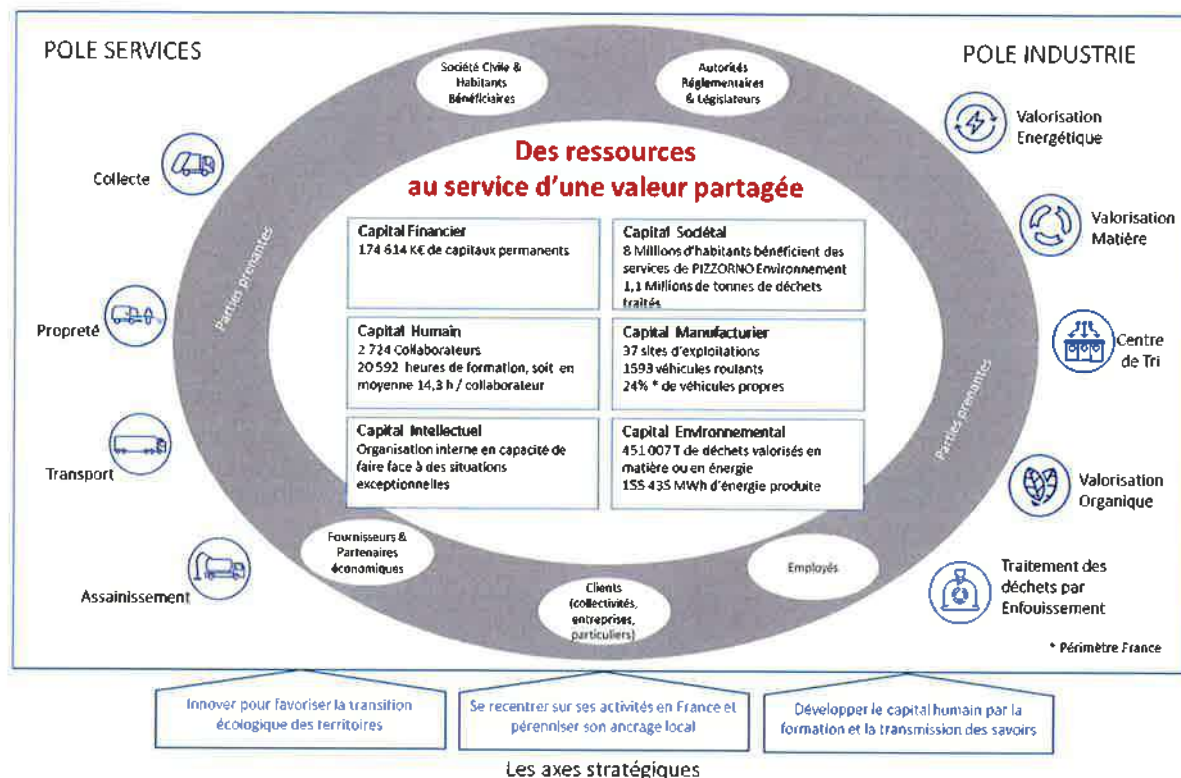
POLE SERVICES

POLE INDUSTRIE

Société Civile & Habitants Bénéficiaires

Autorités Réglementaires & Législateurs

Des ressources au service d'une valeur partagée

Collecte

Propreté

Transport

Assainissement

Valorisation Energétique

Valorisation Matière

Centre de Tri

Valorisation Organique

Traitement des déchets par Enfouissement

Parties prenantes

Parties prenantes

Capital Financier
174 614 K€ de capitaux permanents

Capital Sociétal
8 Millions d'habitants bénéficient des services de PIZZORNO Environnement
1,1 Millions de tonnes de déchets traités

Capital Humain
2 724 Collaborateurs
20 592 heures de formation, soit en moyenne 14,3 h / collaborateur

Capital Manufacturier
37 sites d'exploitations
1593 véhicules roulants
24% * de véhicules propres

Capital Intellectuel
Organisation interne en capacité de faire face à des situations exceptionnelles

Capital Environnemental
451 007 T de déchets valorisés en matière ou en énergie
155 435 MWh d'énergie produite

Fournisseurs & Partenaires économiques

Clients (collectivités, entreprises, particuliers)

Employés

* Périmètre France

Innover pour favoriser la transition écologique des territoires

Se recentrer sur ses activités en France et pérenniser son ancrage local

Développer le capital humain par la formation et la transmission des savoirs

Les axes stratégiques